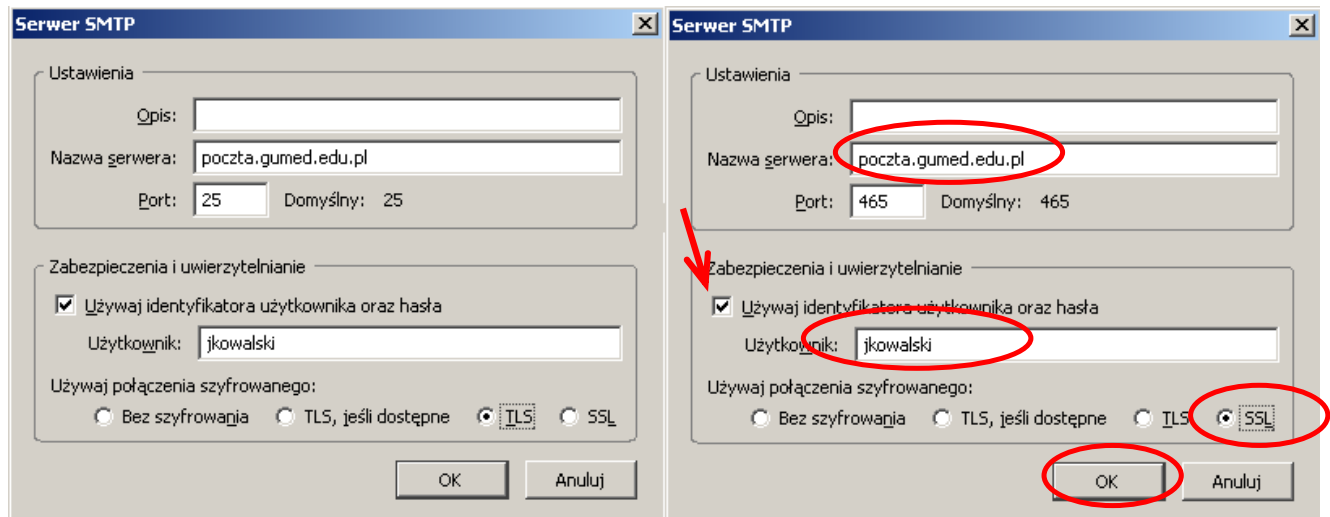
Serwer SMTP

Ustawienia

Opis:

Nazwa serwera: poczta.gumed.edu.pl

Port: 25 Domyślny: 25

Zabezpieczenia i uwierzytelnianie

Używaj identyfikatora użytkownika oraz hasła

Użytkownik: jkowalski

Używaj połączenia szyfrowanego:

Bez szyfrowania TLS, jeśli dostępne TLS SSL

OK Anuluj

Serwer SMTP

Ustawienia

Opis:

Nazwa serwera: poczta.gumed.edu.pl

Port: 465 Domyślny: 465

Zabezpieczenia i uwierzytelnianie

Używaj identyfikatora użytkownika oraz hasła

Użytkownik: jkowalski

Używaj połączenia szyfrowanego:

Bez szyfrowania TLS, jeśli dostępne TLS SSL

OK Anuluj